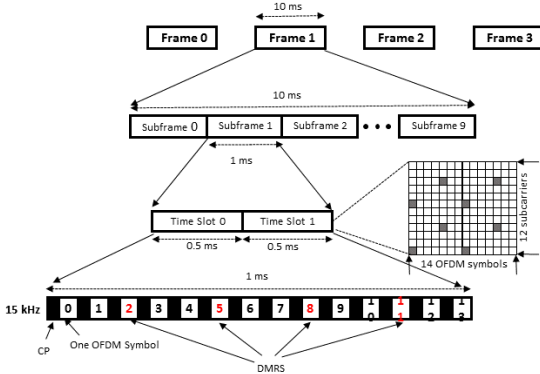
10 ms

Frame 0

Frame 1

Frame 2

Frame 3

10 ms

Subframe 0

Subframe 1

Subframe 2

• • •

Subframe 9

1 ms

Time Slot 0

Time Slot 1

0.5 ms

0.5 ms

12 subcarriers

14 OFDM symbols

1 ms

15 kHz

0 1 2 3 4 5 6 7 8 9 10 11 12 13

CP

One OFDM Symbol

DMRS